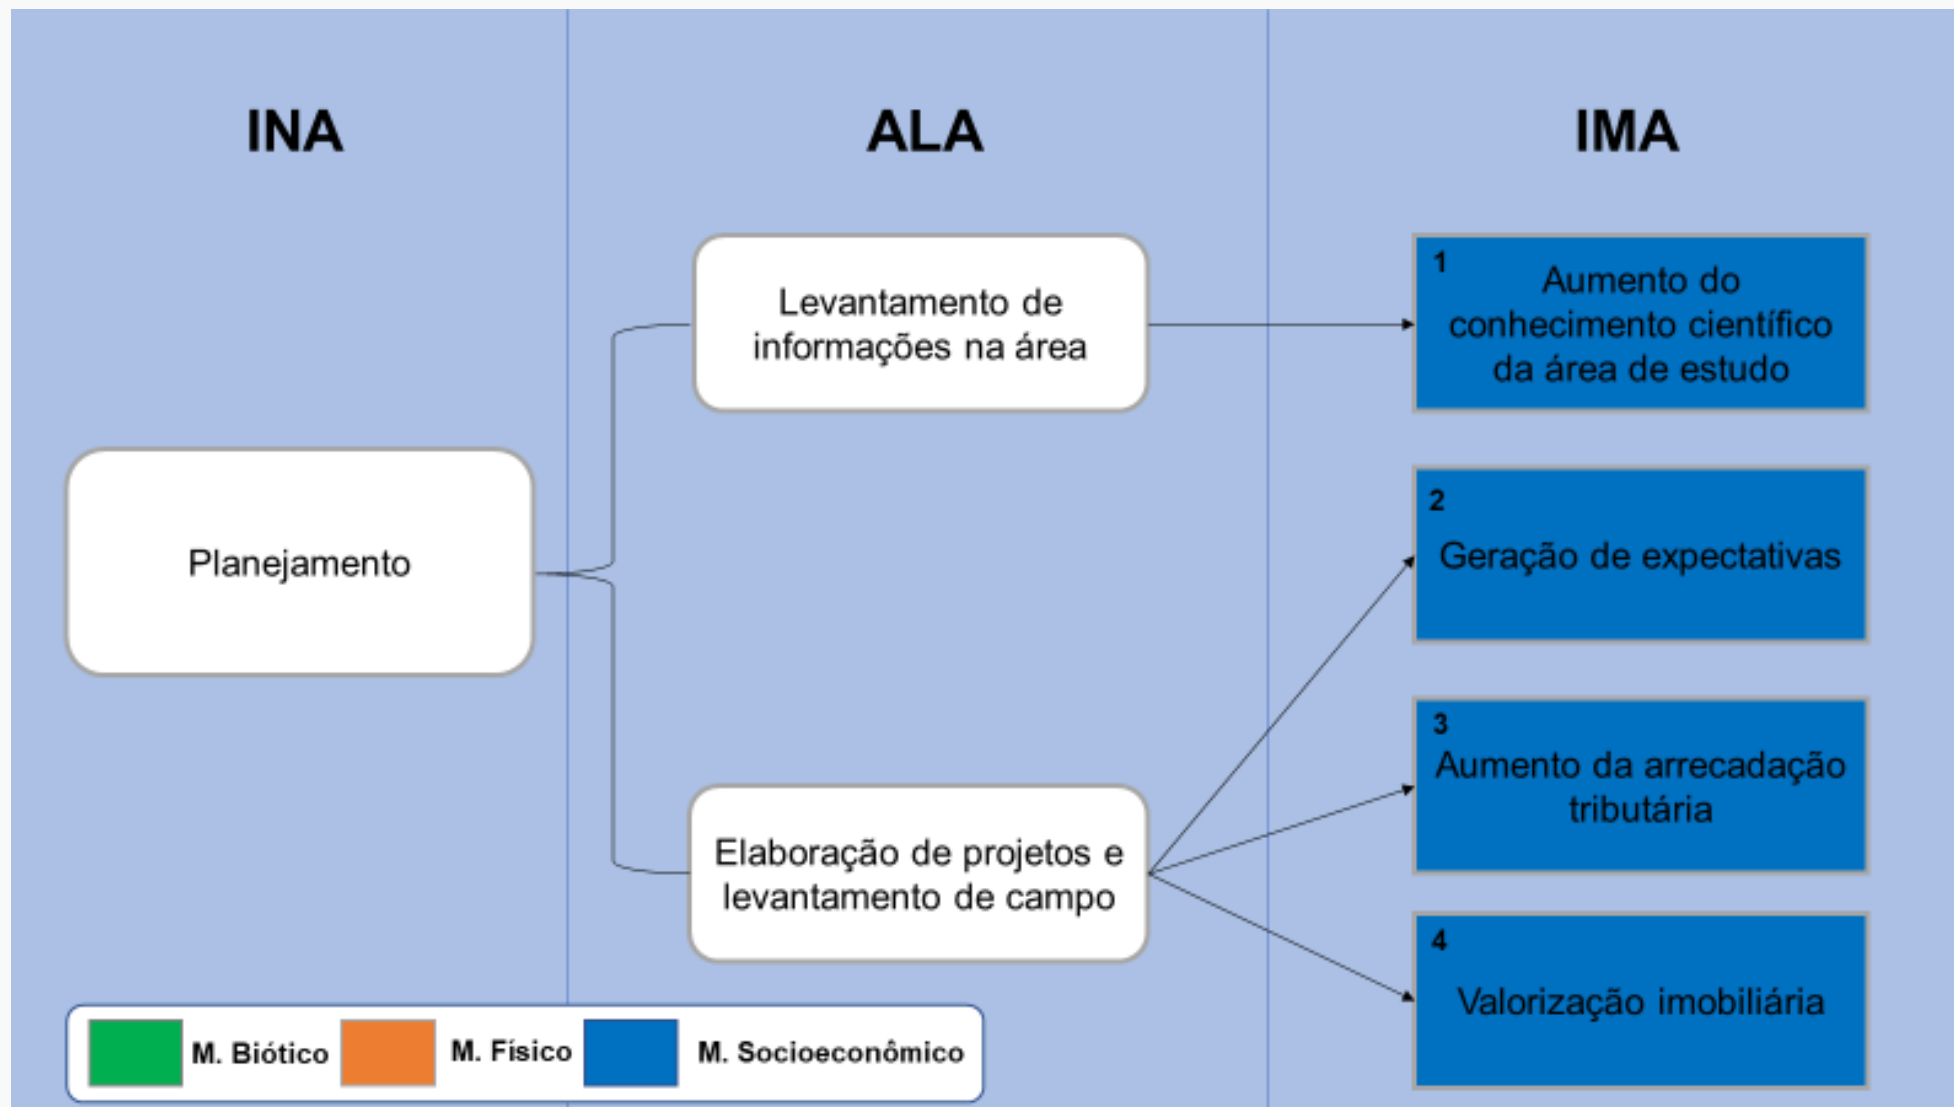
INA

ALA

IMA

Planejamento

Levantamento de informações na área

Elaboração de projetos e levantamento de campo

1
Aumento do conhecimento científico da área de estudo

2
Geração de expectativas

3
Aumento da arrecadação tributária

4
Valorização imobiliária

M. Biótico
M. Físico
M. Socioeconômico